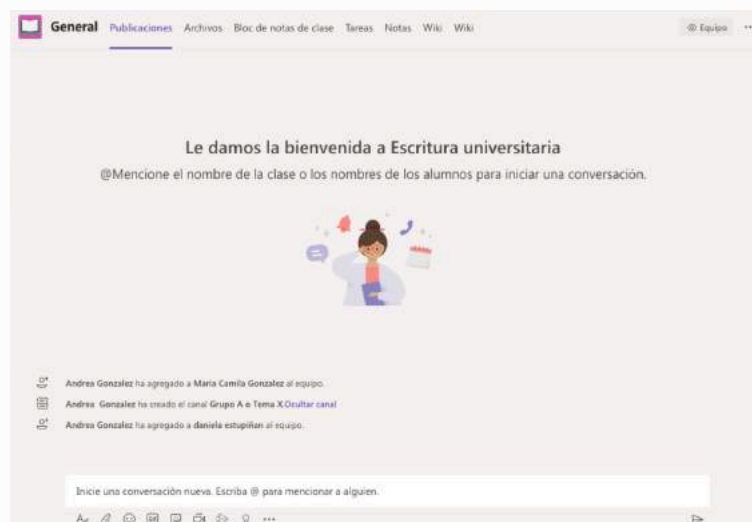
General Publicaciones Archivos Bloc de notas de clase Tareas Notas Wiki Wiki

Equipo ···

Le damos la bienvenida a Escritura universitaria

@Mencione el nombre de la clase o los nombres de los alumnos para iniciar una conversación.

Andrea Gonzalez ha agregado a Maria Camila Gonzalez al equipo.

Andrea Gonzalez ha creado el canal Grupo A o Tema X Ocultar canal

Andrea Gonzalez ha agregado a daniela estupiñan al equipo.

Inicie una conversación nueva. Escriba @ para mencionar a alguien.

···